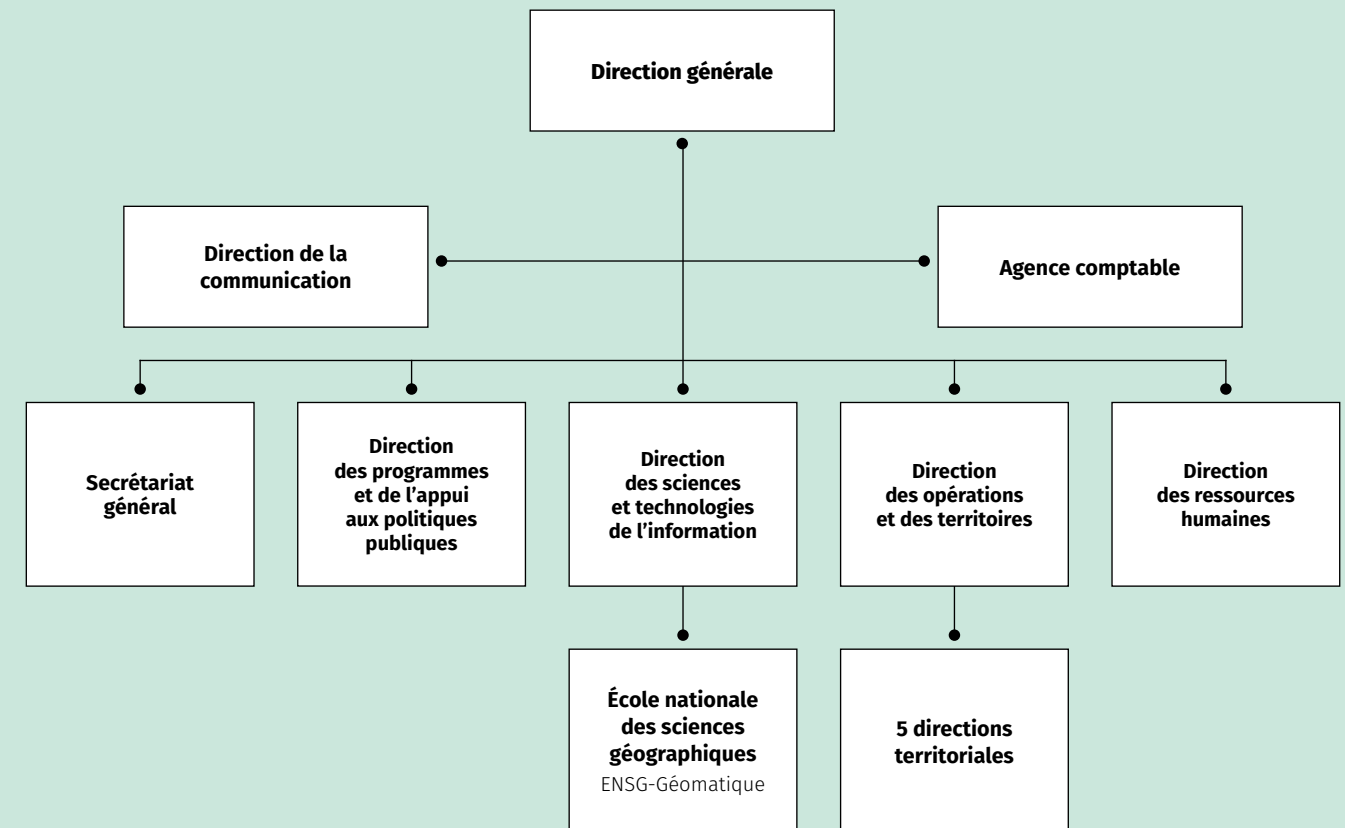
Direction générale

Direction de la communication

Agence comptable

Secrétariat général

Direction des programmes et de l’appui aux politiques publiques

Direction des sciences et technologies de l’information

Direction des opérations et des territoires

Direction des ressources humaines

École nationale des sciences géographiques
ENSG-Géomatique

5 directions territoriales